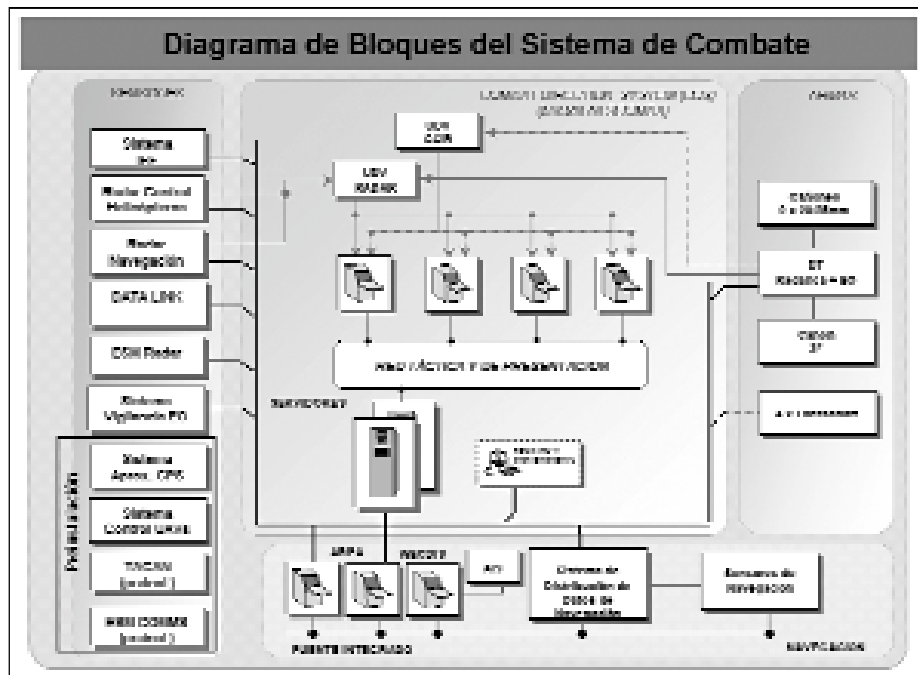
Diagrama de Bloques del Sistema de Combate

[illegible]

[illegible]

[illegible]

Sistema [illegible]

Radar Control Helicópteros

Radar Navegación

DATA LINK

CSM Radar

Sistema Vigilancia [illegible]

Sistema Apoyo. CPS

Sistema Control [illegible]

TACAN (control)

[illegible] COMMS (control)

Posteriormente

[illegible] CSM

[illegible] RADAR

RED TÁCTICA Y DE PRESENTACIÓN

SERVIDORES

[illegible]

Cañones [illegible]

ST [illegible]

Cañón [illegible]

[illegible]

ARPA

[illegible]

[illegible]

Sistema de Distribución de Datos de Navegación

Sensores de Navegación

PUENTE INTEGRADO

NAVEGACIÓN